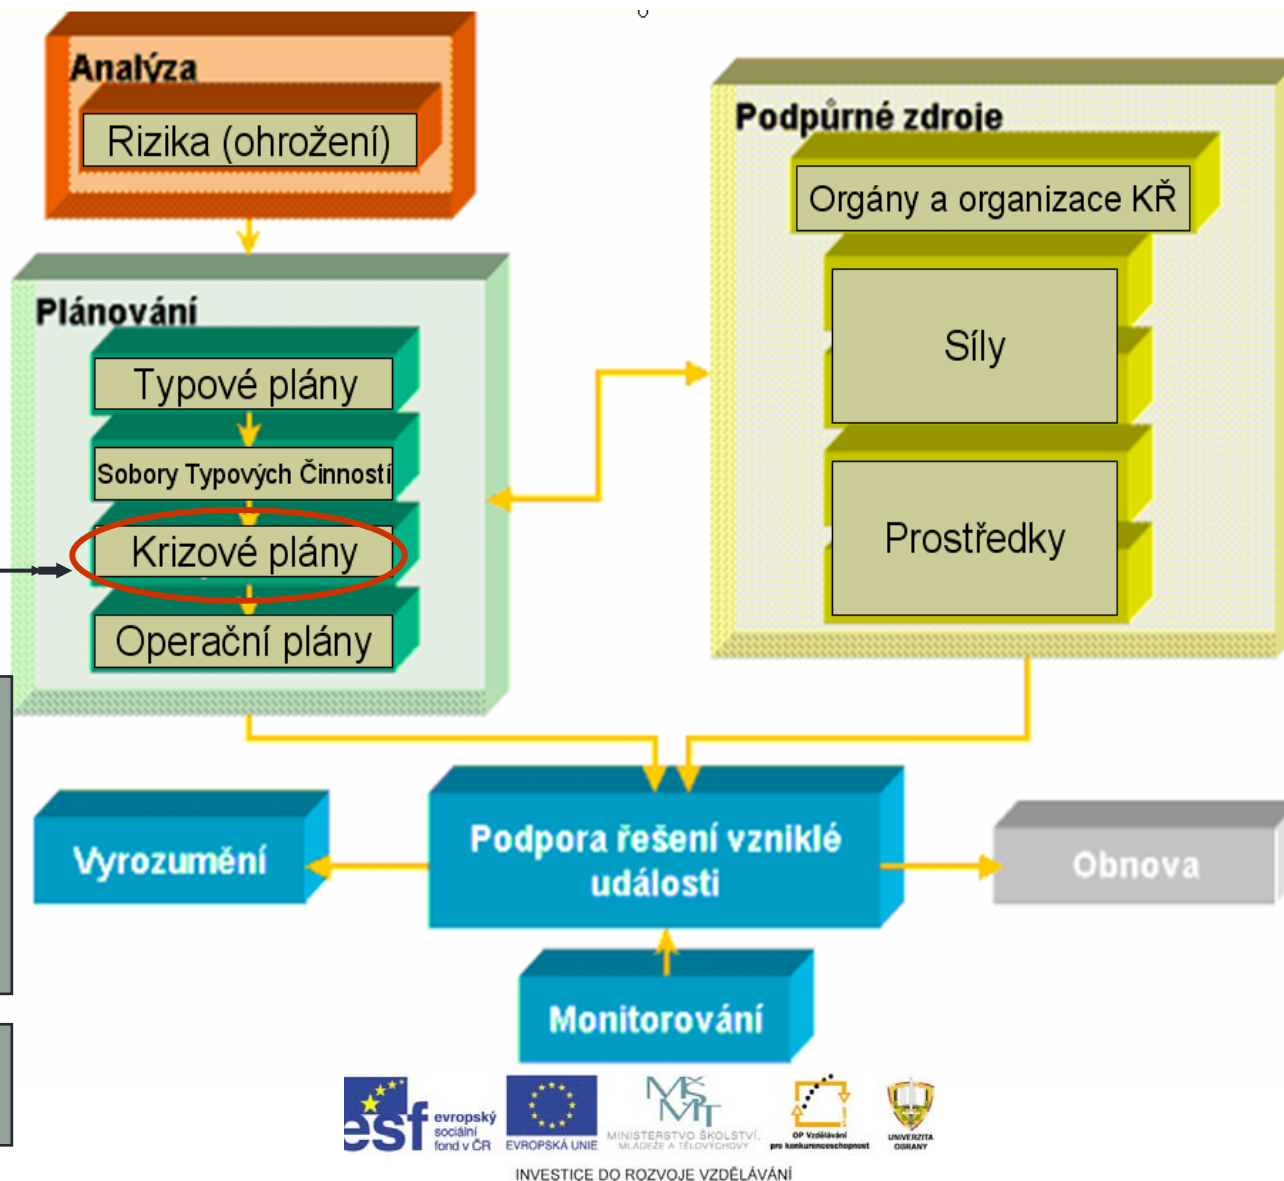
Analýza

Rizika (ohrožení)

Podpůrné zdroje

Orgány a organizace KŘ

Síly

Prostředky

Plánování

Typové plány

Sobory Typových Činností

Krizové plány

Operační plány

Vyrozumění

Podpora řešení vzniklé události

Obnova

Monitorování

esf evropský sociální fond v ČR

EVROPSKÁ UNIE

MŠMT MINISTERSTVO ŠKOLSTVÍ, MLÁDEŽE A TĚLOVÝCHOVY

OP Vzdělávání pro konkurenceschopnost

UNIVERZITA OBRANY

INVESTICE DO ROZVOJE VZDĚLÁVÁNÍ